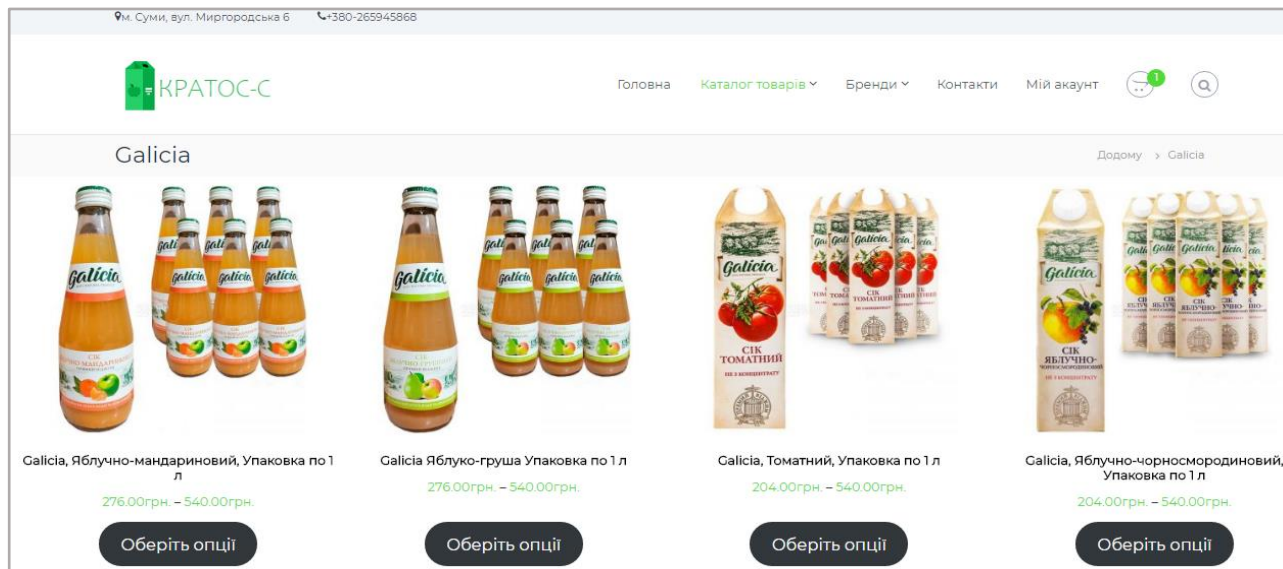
м. Суми, вул. Миргородська 6 +380-265945868

КРАТОС-С

Головна Каталог товарів Бренди Контакти Мій акаунт 1

Galicia

Додому › Galicia

Galicia
СІК ЯБЛУЧНО-МАНДАРИНОВИЙ

Galicia, Яблучно-мандариновий, Упаковка по 1 л
276.00грн. – 540.00грн.
Оберіть опції

Galicia
СІК ЯБЛУЧНО-ГРУШЕВИЙ

Galicia Яблуко-груша Упаковка по 1 л
276.00грн. – 540.00грн.
Оберіть опції

Galicia
СІК ТОМАТНИЙ
НЕ З КОНЦЕНТРАТУ

Galicia, Томатний, Упаковка по 1 л
204.00грн. – 540.00грн.
Оберіть опції

Galicia
СІК ЯБЛУЧНО-ЧОРНОСМОРОДИНОВИЙ
НЕ З КОНЦЕНТРАТУ

Galicia, Яблучно-чорносмородиновий, Упаковка по 1 л
204.00грн. – 540.00грн.
Оберіть опції